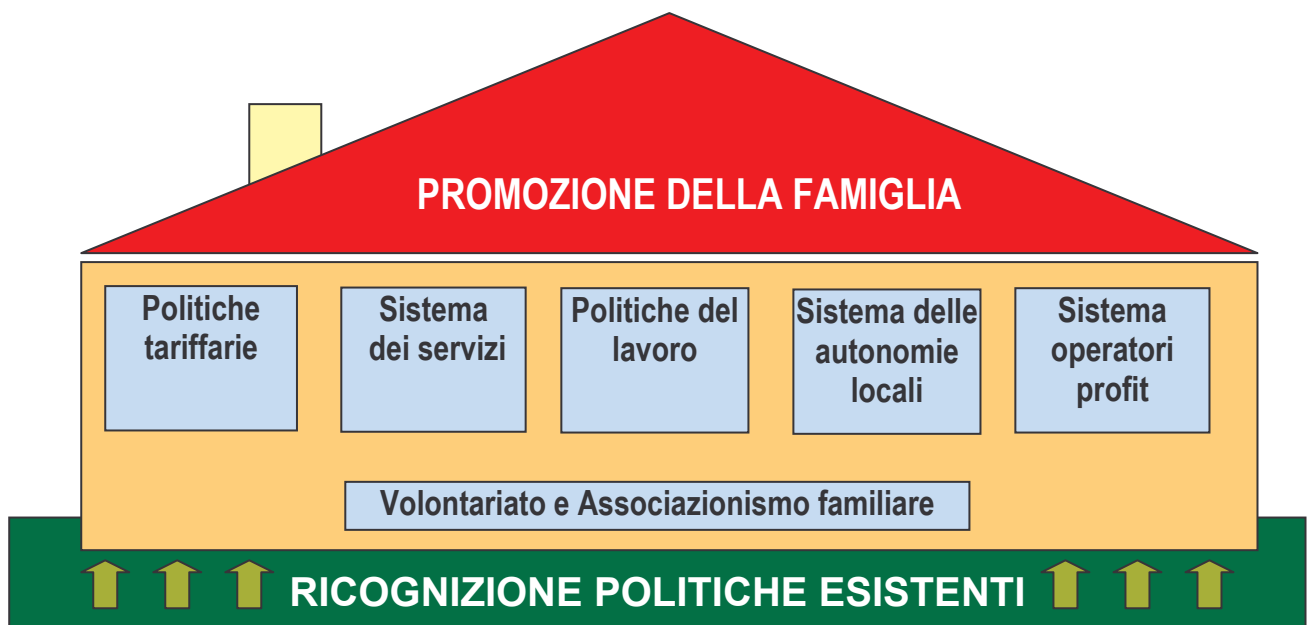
PROMOZIONE DELLA FAMIGLIA

Politiche tariffarie

Sistema dei servizi

Politiche del lavoro

Sistema delle autonomie locali

Sistema operatori profit

Volontariato e Associazionismo familiare

RICOGNIZIONE POLITICHE ESISTENTI